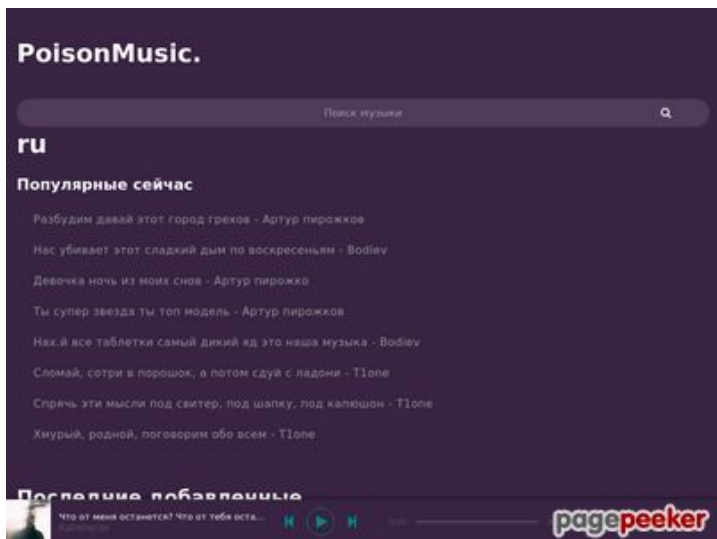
PoisonMusic.

Поиск музыки

ru

Популярные сейчас

Разбудим давай этот город греков - Артур пирожков

Нас убивает этот сладкий дым по воскресеньям - Bodiev

Девочка ночь из моих снов - Артур пирожко

Ты супер звезда ты топ модель - Артур пирожков

Нах.й все таблетки самый дикий яд это наша музыка - Bodiev

Сломай, сотри в порошок, а потом сдуй с ладони - T1one

Спрячь эти мысли под свитер, под шапку, под капюшон - T1one

Хмурый, родной, поговорим обо всем - T1one

Последние добавленные

Что от меня останется? Что от тебя оста...

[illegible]

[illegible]

pagepeeker